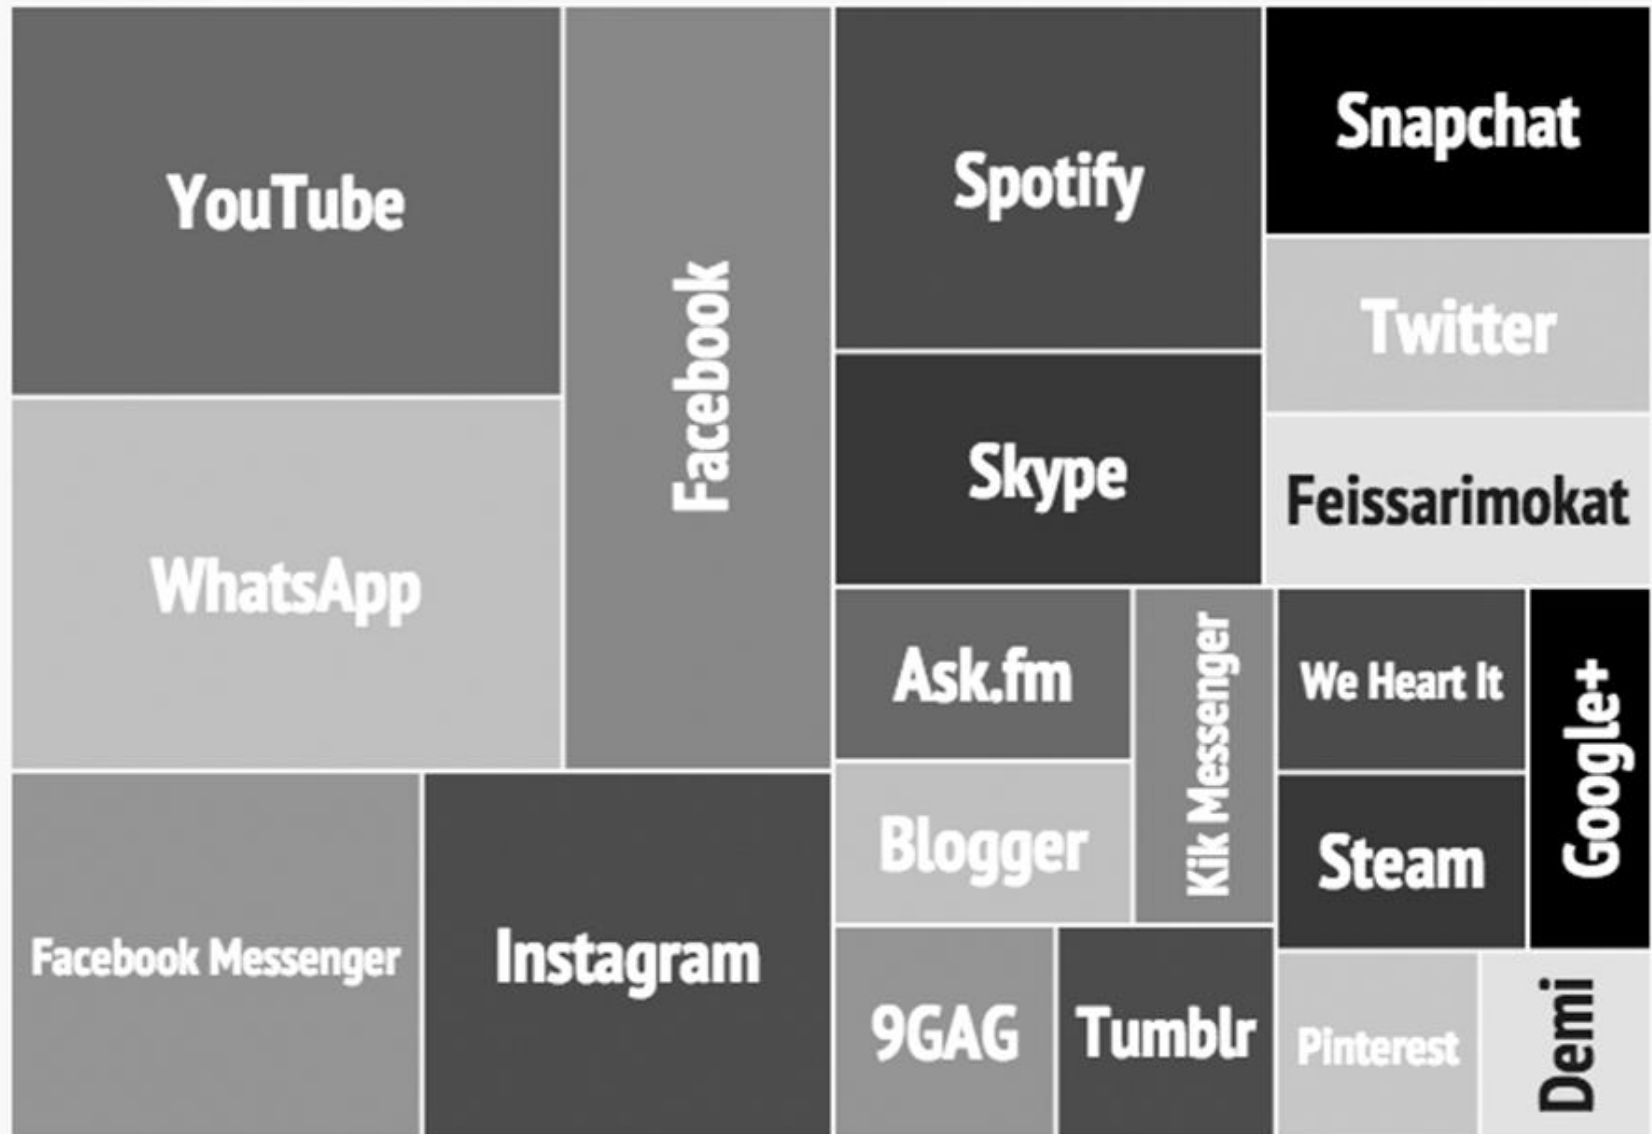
YouTube

WhatsApp

Facebook

Spotify

Snapchat

Twitter

Skype

Feissarimokat

Ask.fm

Kik Messenger

We Heart It

Google+

Blogger

Steam

Facebook Messenger

Instagram

9GAG

Tumblr

Pinterest

Demi